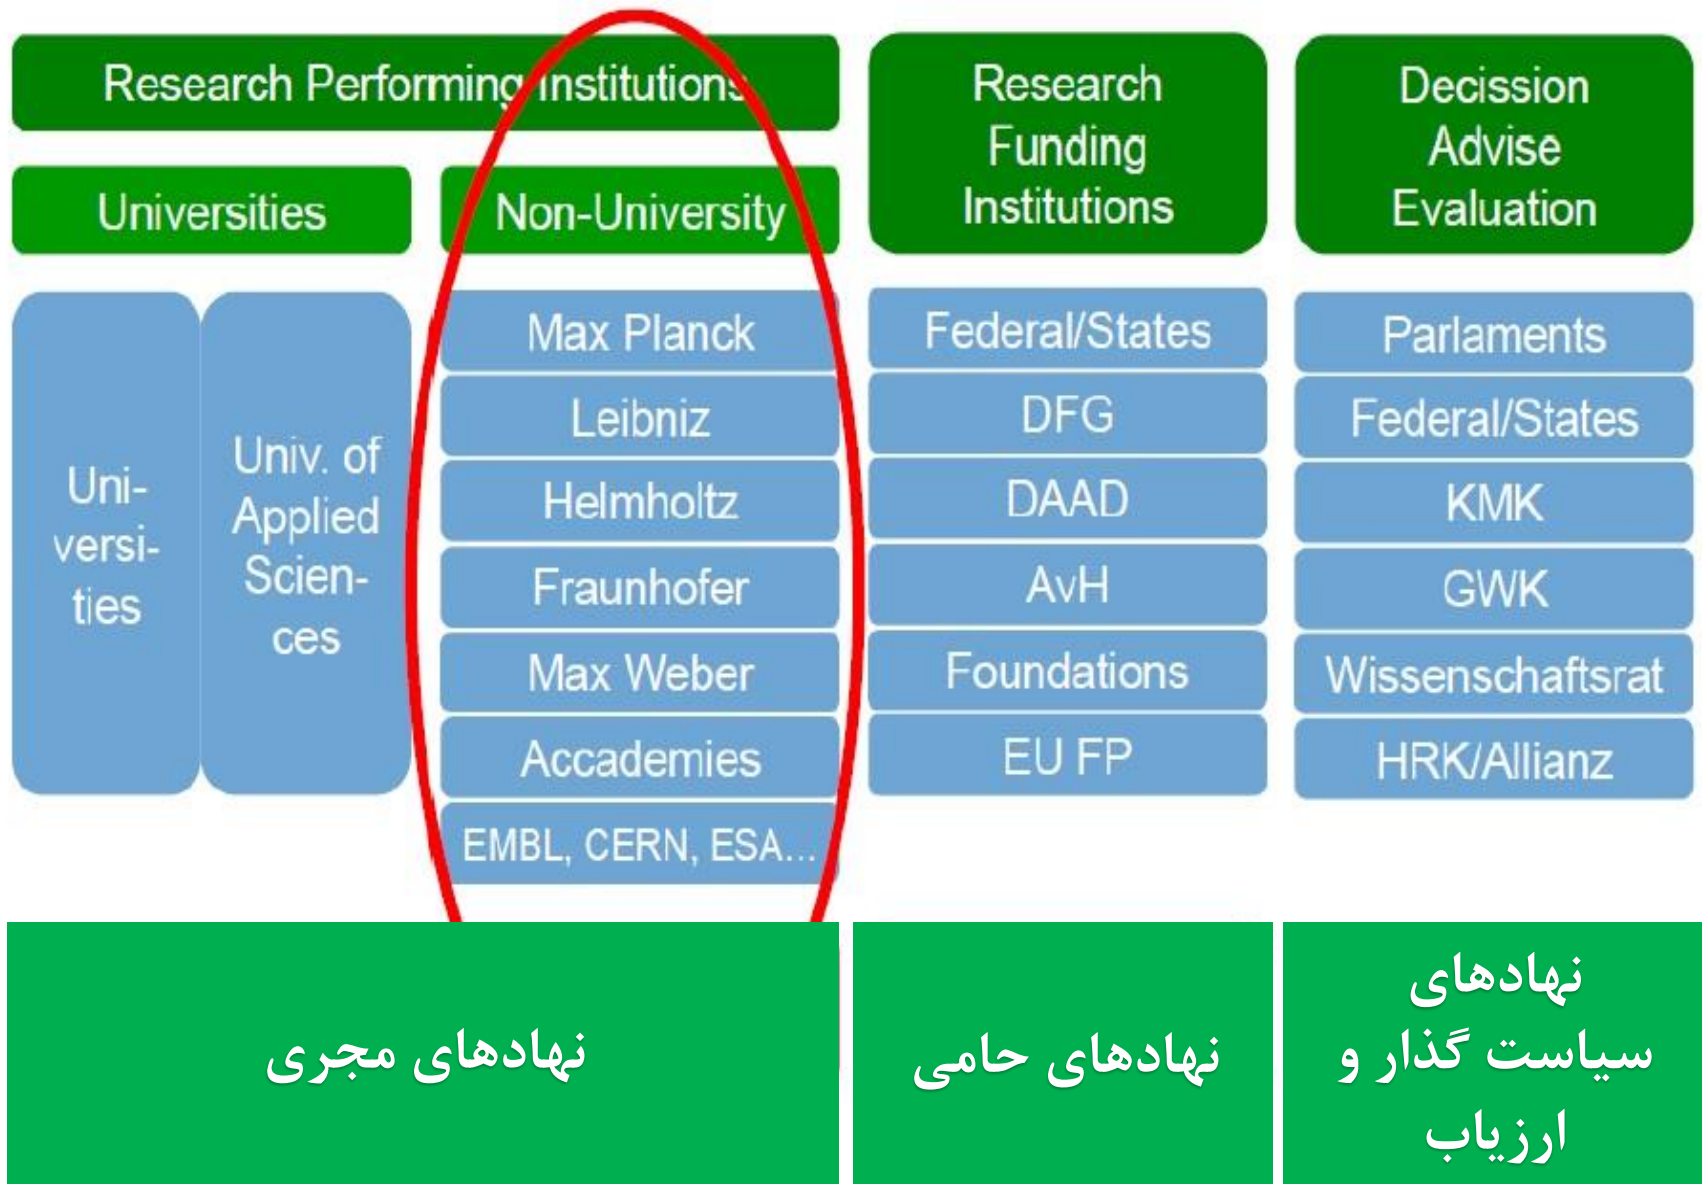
Research Performing Institutions

Universities

Non-University

Uni-versities

Univ. of Applied Sciences

Max Planck

Leibniz

Helmholtz

Fraunhofer

Max Weber

Accademies

EMBL, CERN, ESA...

Research Funding Institutions

Federal/States

DFG

DAAD

AvH

Foundations

EU FP

Decission Advise Evaluation

Parlaments

Federal/States

KMK

GWK

Wissenschaftsrat

HRK/Allianz

نهادهای مجری

نهادهای حامی

نهادهای سیاست گذار و ارزیاب